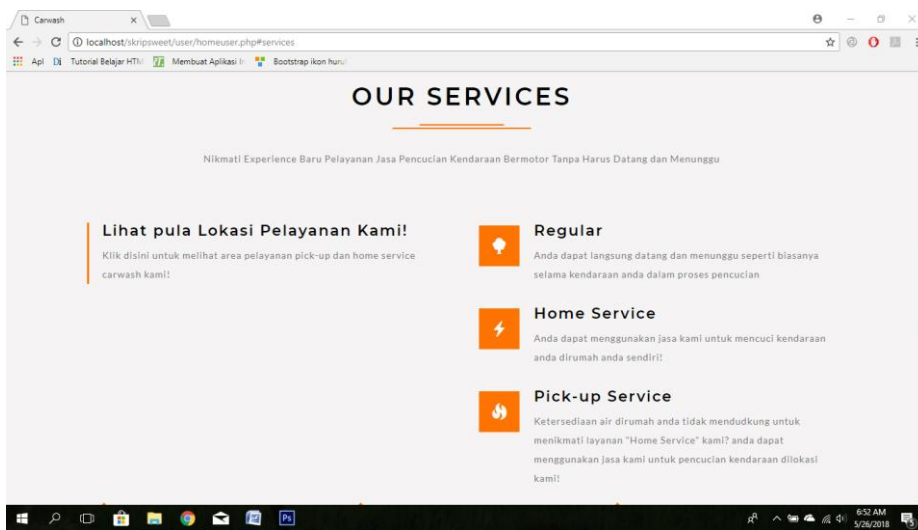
Carwash ×

localhost/skripsweet/user/homeuser.php#services

Apl Di Tutorial Belajar HTM Membuat Aplikasi I Bootstrap ikon huru

OUR SERVICES

Nikmati Experience Baru Pelayanan Jasa Pencucian Kendaraan Bermotor Tanpa Harus Datang dan Menunggu

Lihat pula Lokasi Pelayanan Kami!

Klik disini untuk melihat area pelayanan pick-up dan home service carwash kami!

Regular

Anda dapat langsung datang dan menunggu seperti biasanya selama kendaraan anda dalam proses pencucian

Home Service

Anda dapat menggunakan jasa kami untuk mencuci kendaraan anda dirumah anda sendiri!

Pick-up Service

Ketersediaan air dirumah anda tidak mendudkung untuk menikmati layanan "Home Service" kami? anda dapat menggunakan jasa kami untuk pencucian kendaraan dilokasi kami!

6:52 AM
5/26/2018